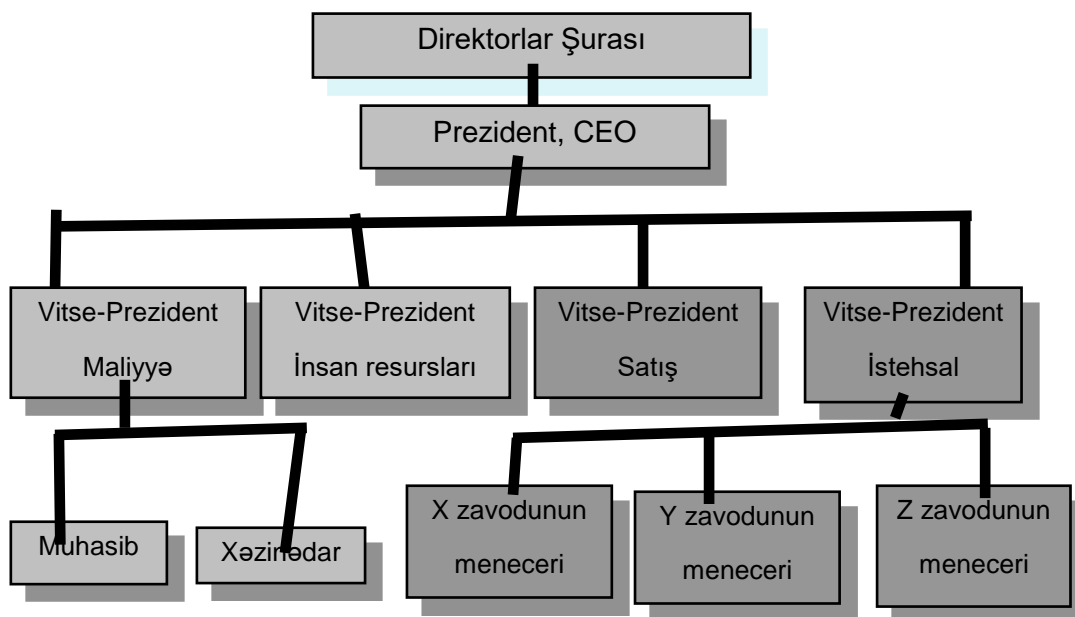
Direktorlar Şurası

Prezident, CEO

Vitse-Prezident
Maliyyə

Vitse-Prezident
İnsan resursları

Vitse-Prezident
Satış

Vitse-Prezident
İstehsal

Muhasib

Xəzinədar

X zavodunun meneceri

Y zavodunun meneceri

Z zavodunun meneceri